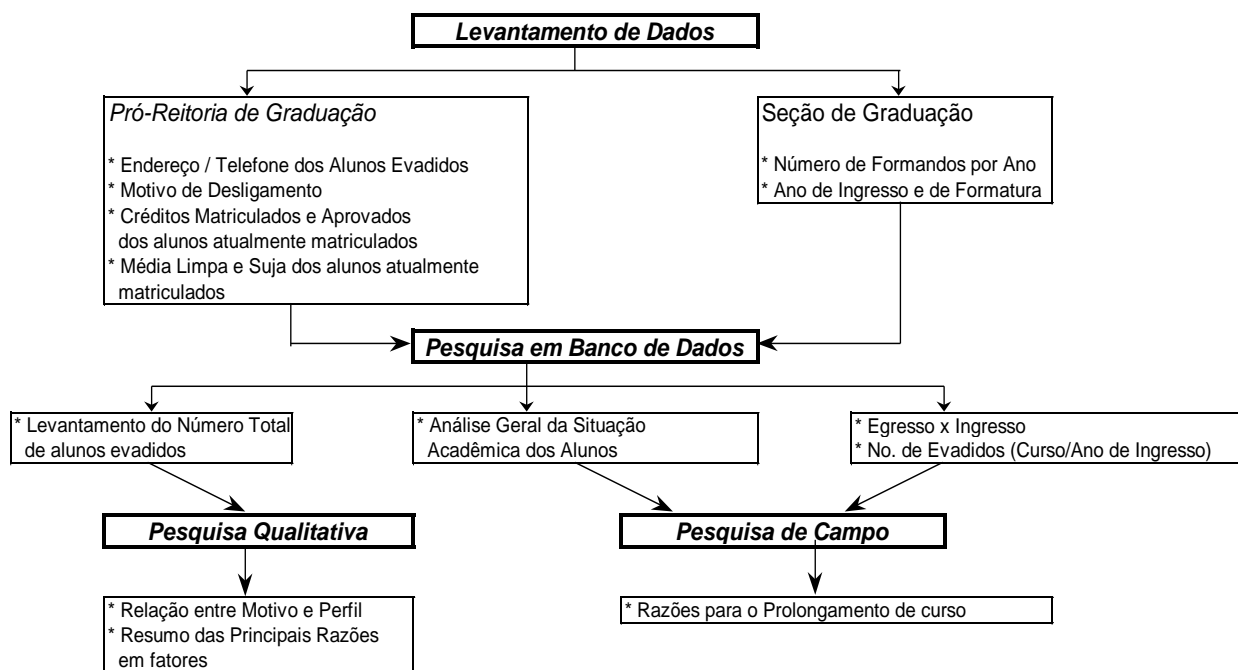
Levantamento de Dados

Pró-Reitoria de Graduação

* Endereço / Telefone dos Alunos Evadidos
* Motivo de Desligamento
* Créditos Matriculados e Aprovados dos alunos atualmente matriculados
* Média Limpa e Suja dos alunos atualmente matriculados

Seção de Graduação

* Número de Formandos por Ano
* Ano de Ingresso e de Formatura

Pesquisa em Banco de Dados

* Levantamento do Número Total de alunos evadidos

* Análise Geral da Situação Acadêmica dos Alunos

* Egresso x Ingresso
* No. de Evadidos (Curso/Ano de Ingresso)

Pesquisa Qualitativa

Pesquisa de Campo

* Relação entre Motivo e Perfil
* Resumo das Principais Razões em fatores

* Razões para o Prolongamento de curso